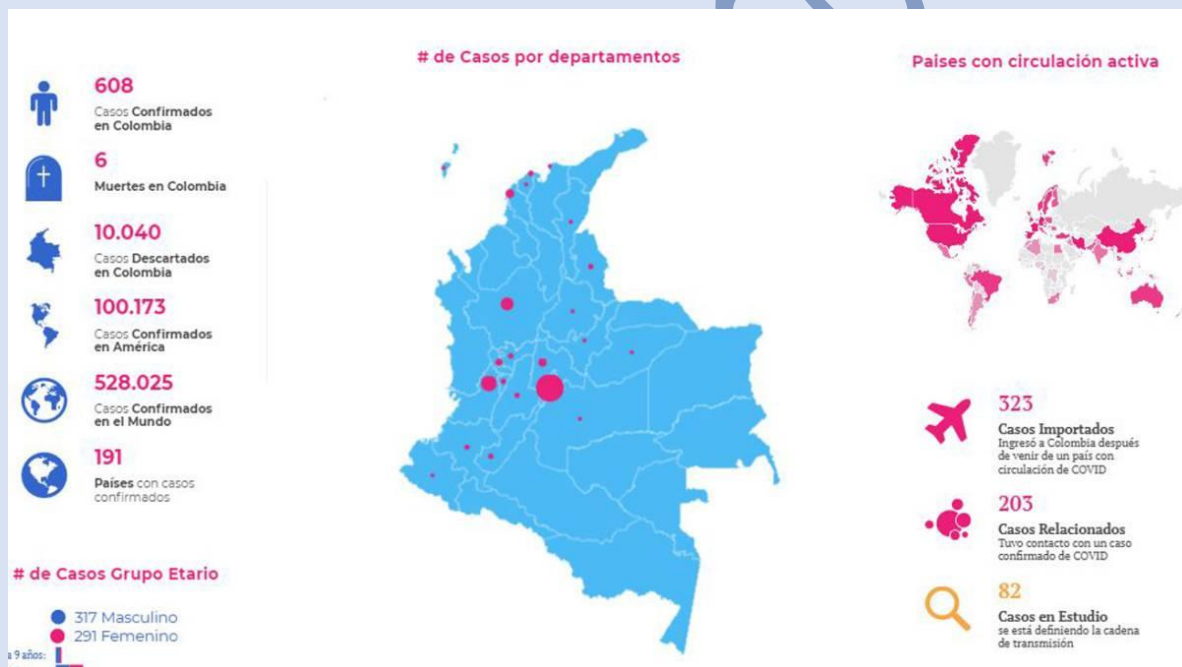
608
Casos Confirmados en Colombia

6
Muertes en Colombia

10.040
Casos Descartados en Colombia

100.173
Casos Confirmados en América

528.025
Casos Confirmados en el Mundo

191
Países con casos confirmados

# de Casos por departamentos

Paises con circulación activa

323
Casos Importados
Ingresó a Colombia después de venir de un país con circulación de COVID

203
Casos Relacionados
Tuvo contacto con un caso confirmado de COVID

82
Casos en Estudio
se está definiendo la cadena de transmisión

# de Casos Grupo Etario

317 Masculino
291 Femenino

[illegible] 9 años: